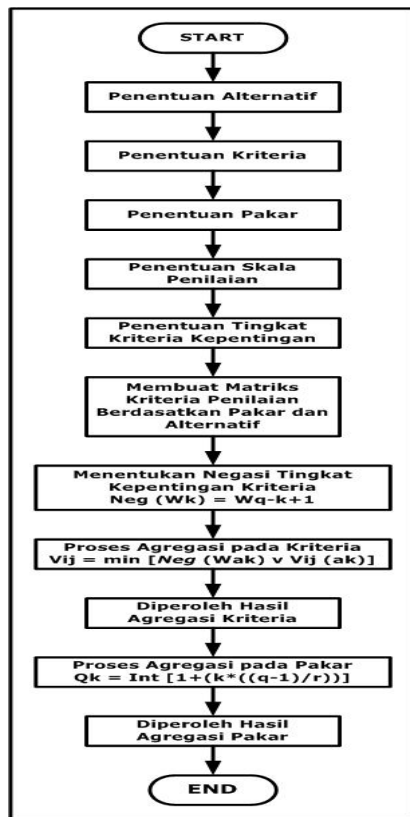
START

Penentuan Alternatif

Penentuan Kriteria

Penentuan Pakar

Penentuan Skala Penilaian

Penentuan Tingkat Kriteria Kepentingan

Membuat Matriks Kriteria Penilaian Berdasatkan Pakar dan Alternatif

Menentukan Negasi Tingkat Kepentingan Kriteria
Neg (Wk) = Wq-k+1

Proses Agregasi pada Kriteria
Vij = min [*Neg* (Wak) v Vij (ak)]

Diperoleh Hasil Agregasi Kriteria

Proses Agregasi pada Pakar
Qk = Int [1+(k*((q-1)/r))]

Diperoleh Hasil Agregasi Pakar

END